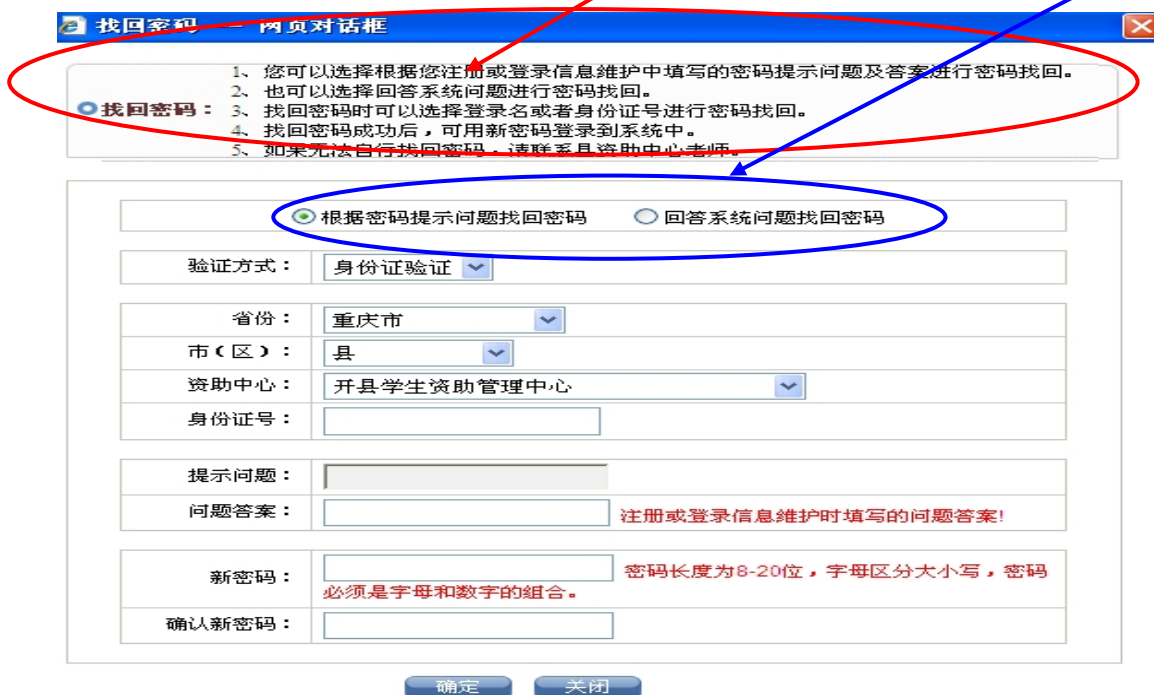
找回密码 -- 网页对话框

找回密码：
1、您可以选择根据您注册或登录信息维护中填写的密码提示问题及答案进行密码找回。
2、也可以选择回答系统问题进行密码找回。
3、找回密码时可以选择登录名或者身份证号进行密码找回。
4、找回密码成功后，可用新密码登录到系统中。
5、如果无法自行找回密码，请联系县资助中心老师。

根据密码提示问题找回密码　回答系统问题找回密码

| | |
|---|---|
| 验证方式： | 身份证验证 |
| 省份： | 重庆市 |
| 市（区）： | 县 |
| 资助中心： | 开县学生资助管理中心 |
| 身份证号： | |
| 提示问题： | |
| 问题答案： | 注册或登录信息维护时填写的问题答案! |
| 新密码： | 密码长度为8-20位，字母区分大小写，密码必须是字母和数字的组合。 |
| 确认新密码： | |

确定　关闭